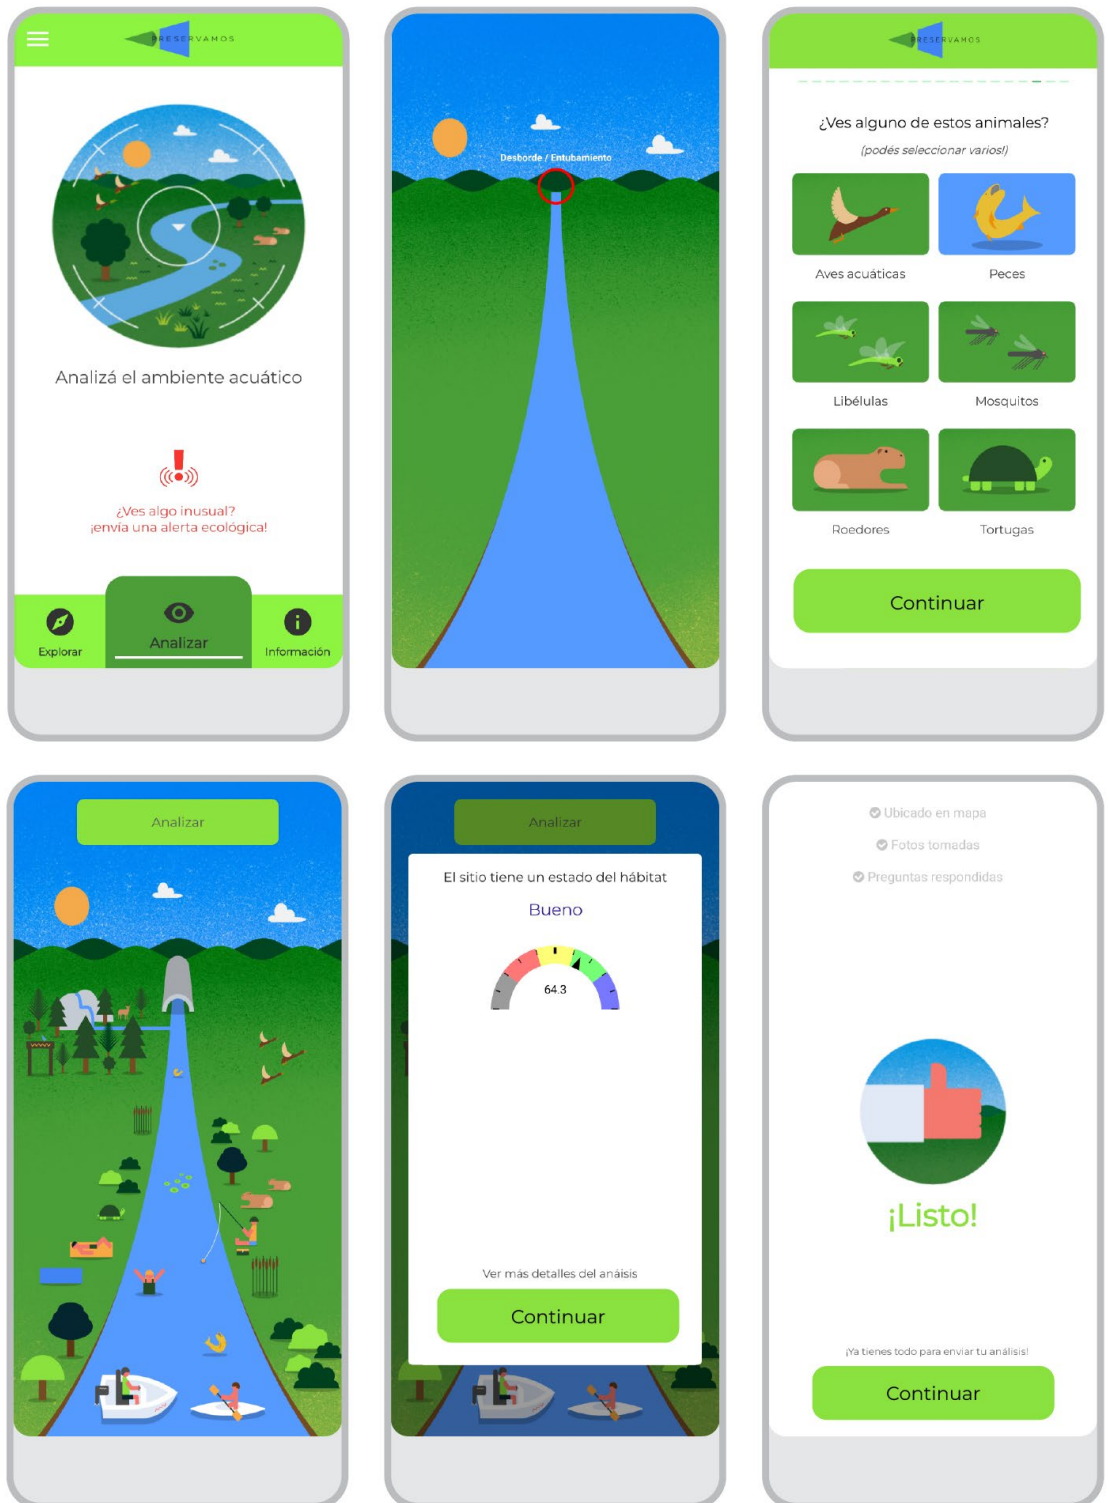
PRESERVAMOS

Analizá el ambiente acuático

¿Ves algo inusual?
¡envía una alerta ecológica!

Explorar
Analizar
Información

Desborde / Entubamiento

PRESERVAMOS

¿Ves alguno de estos animales?
(podés seleccionar varios!)

Aves acuáticas
Peces
Libélulas
Mosquitos
Roedores
Tortugas

Continuar

Analizar

Analizar

El sitio tiene un estado del hábitat
Bueno
64.3

Ver más detalles del anáisis

Continuar

Ubicado en mapa
Fotos tomadas
Preguntas respondidas

¡Listo!

¡Ya tienes todo para enviar tu análisis!

Continuar